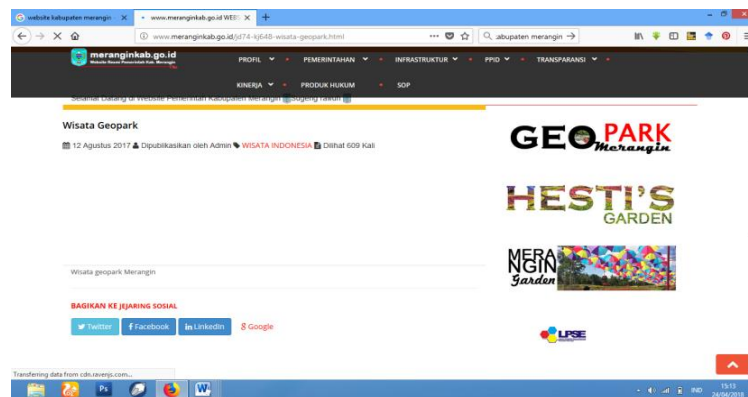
website kabupaten merangin ×
www.meranginkab.go.id WEBS ×
+
www.meranginkab.go.id/jd74-kj648-wisata-geopark.html
abupaten merangin →
meranginkab.go.id
Website Resmi Pemerintah Kab. Merangin
PROFIL PEMERINTAHAN INFRASTRUKTUR PPID TRANSPARANSI
KINERJA PRODUK HUKUM SOP
Selamat Datang di Website Pemerintah Kabupaten Merangin Sugeng rawuh

Wisata Geopark

12 Agustus 2017 Dipublikasikan oleh Admin WISATA INDONESIA Dilihat 609 Kali

Wisata geopark Merangin

BAGIKAN KE JEJARING SOSIAL
Twitter Facebook in LinkedIn Google

GEO PARK Merangin
HESTI'S GARDEN
MERA NGIN Garden
LPSE

Transferring data from cdn.ravenjs.com...
IND 15:13 24/04/2018